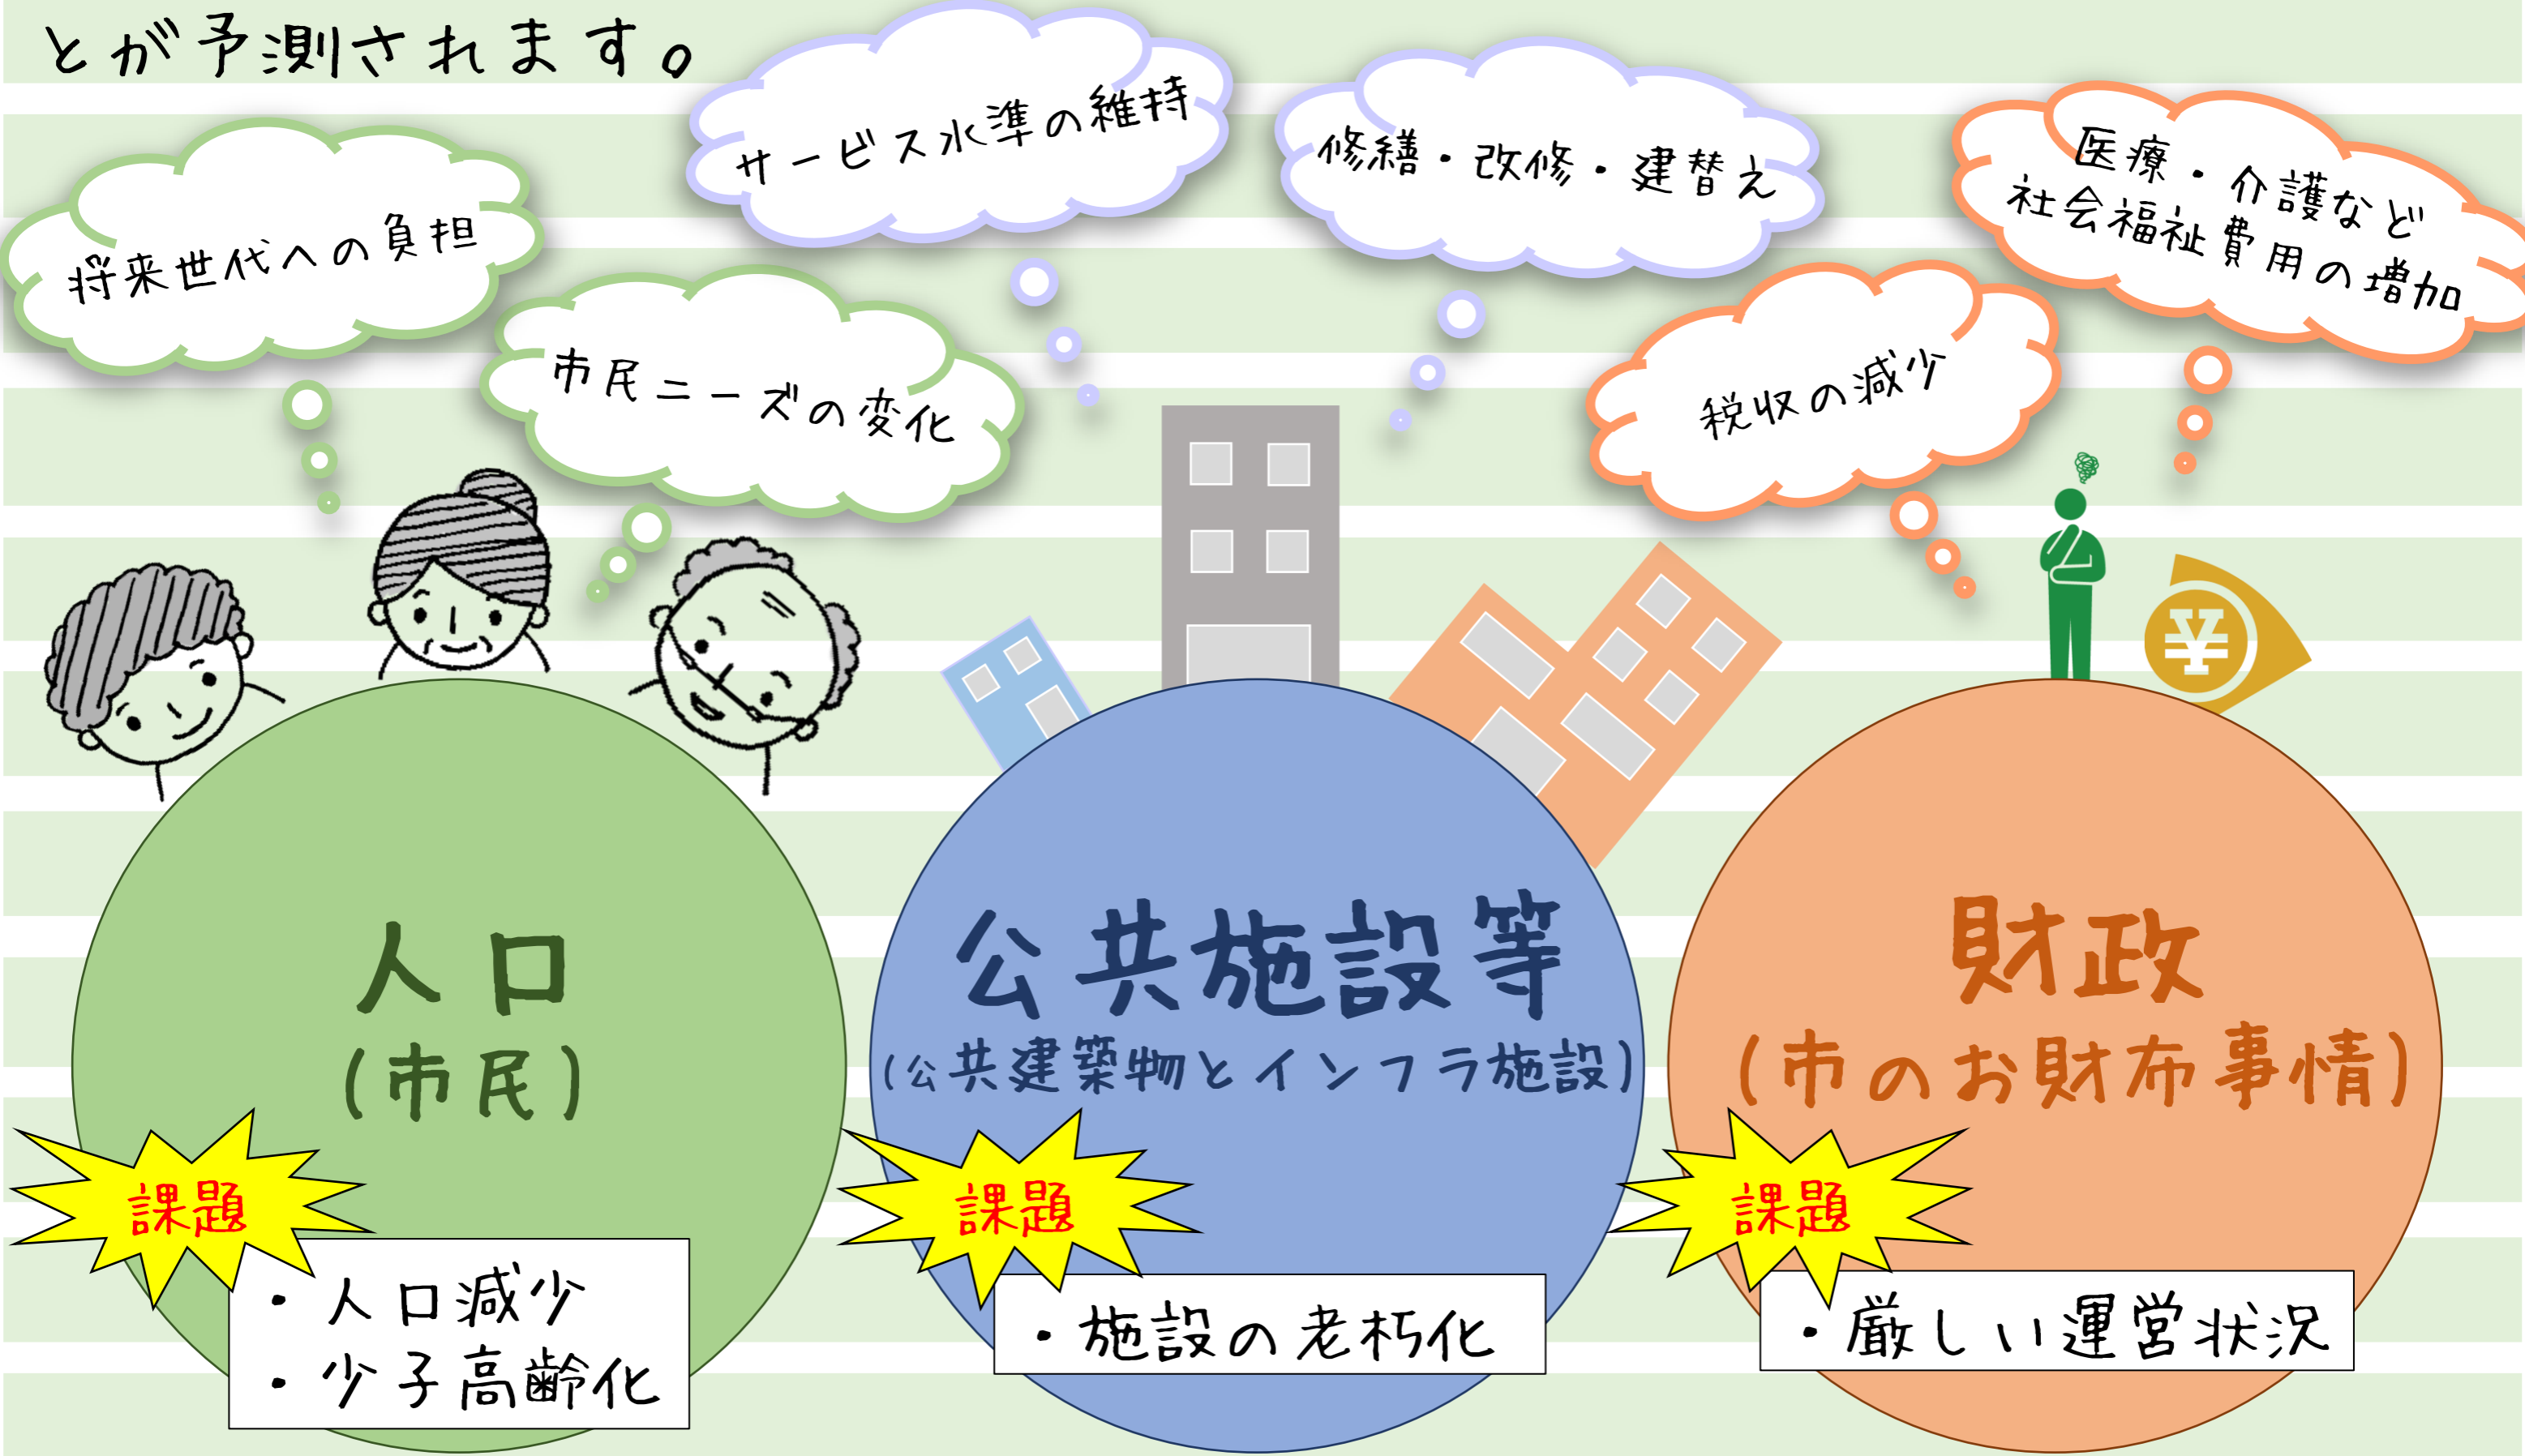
とが予測されます。

将来世代への負担

サービス水準の維持

修繕・改修・建替え

医療・介護など社会福祉費用の増加

市民ニーズの変化

税収の減少

¥

人口
(市民)

公共施設等
(公共建築物とインフラ施設)

財政
(市のお財布事情)

課題

・人口減少
・少子高齢化

課題

・施設の老朽化

課題

・厳しい運営状況